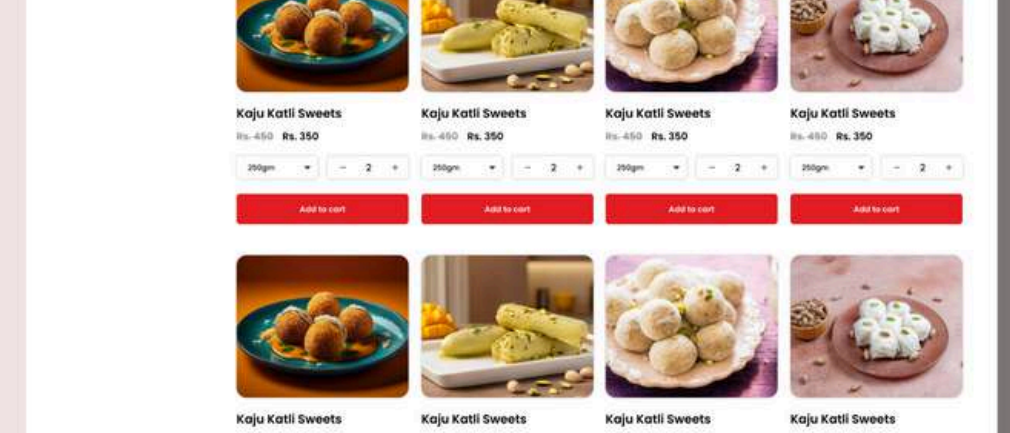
Kaju Katli Sweets
Rs. 450 Rs. 350
250gm
− 2 +
Add to cart

Kaju Katli Sweets
Rs. 450 Rs. 350
250gm
− 2 +
Add to cart

Kaju Katli Sweets
Rs. 450 Rs. 350
250gm
− 2 +
Add to cart

Kaju Katli Sweets
Rs. 450 Rs. 350
250gm
− 2 +
Add to cart

Kaju Katli Sweets

Kaju Katli Sweets

Kaju Katli Sweets

Kaju Katli Sweets